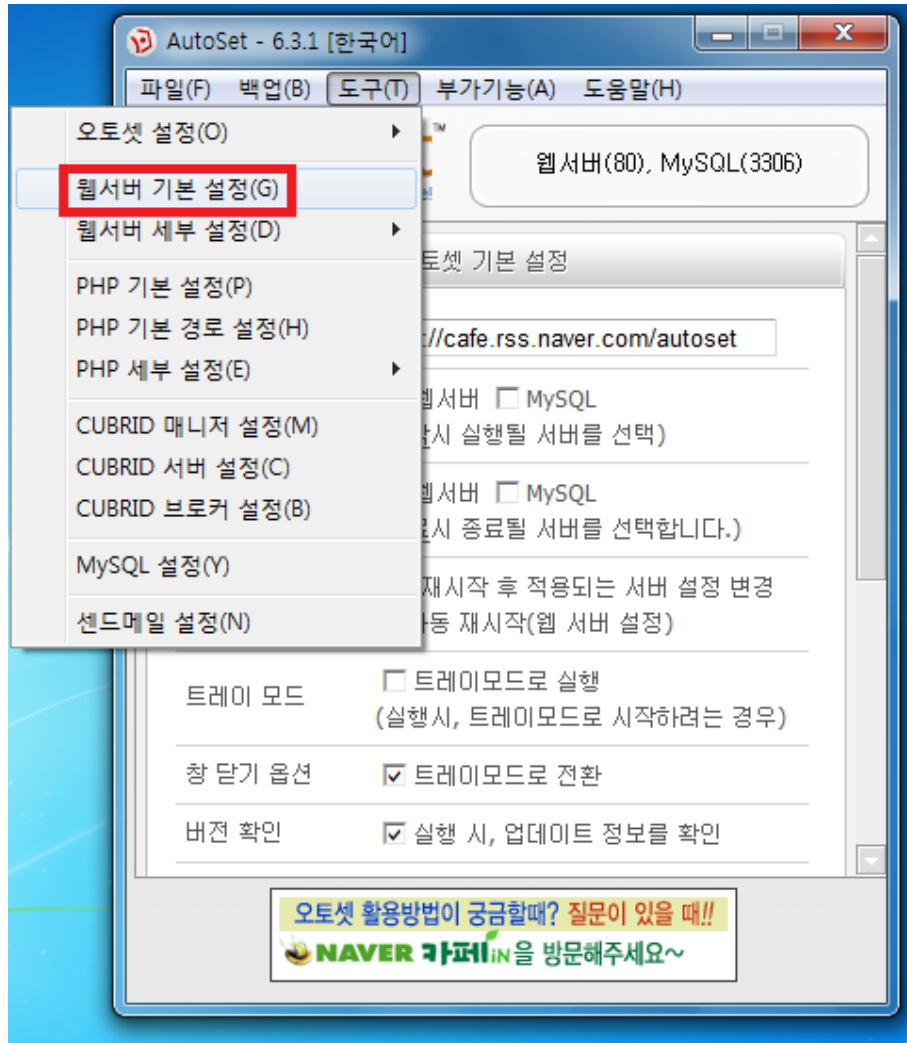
AutoSet - 6.3.1 [한국어]

파일(F) 백업(B) 도구(T) 부가기능(A) 도움말(H)

오토셋 설정(O)
웹서버 기본 설정(G)
웹서버 세부 설정(D)
PHP 기본 설정(P)
PHP 기본 경로 설정(H)
PHP 세부 설정(E)
CUBRID 매니저 설정(M)
CUBRID 서버 설정(C)
CUBRID 브로커 설정(B)
MySQL 설정(Y)
센드메일 설정(N)

웹서버(80), MySQL(3306)

토셋 기본 설정

://cafe.rss.naver.com/autoset

웹서버 MySQL
시 실행될 서버를 선택)

웹서버 MySQL
시 종료될 서버를 선택합니다.)

재시작 후 적용되는 서버 설정 변경
동 재시작(웹 서버 설정)

트레이 모드
트레이모드로 실행
(실행시, 트레이모드로 시작하려는 경우)

창 닫기 옵션
트레이모드로 전환

버전 확인
실행 시, 업데이트 정보를 확인

오토셋 활용방법이 궁금할때? 질문이 있을 때!!
NAVER 카페IN 을 방문해주세요~